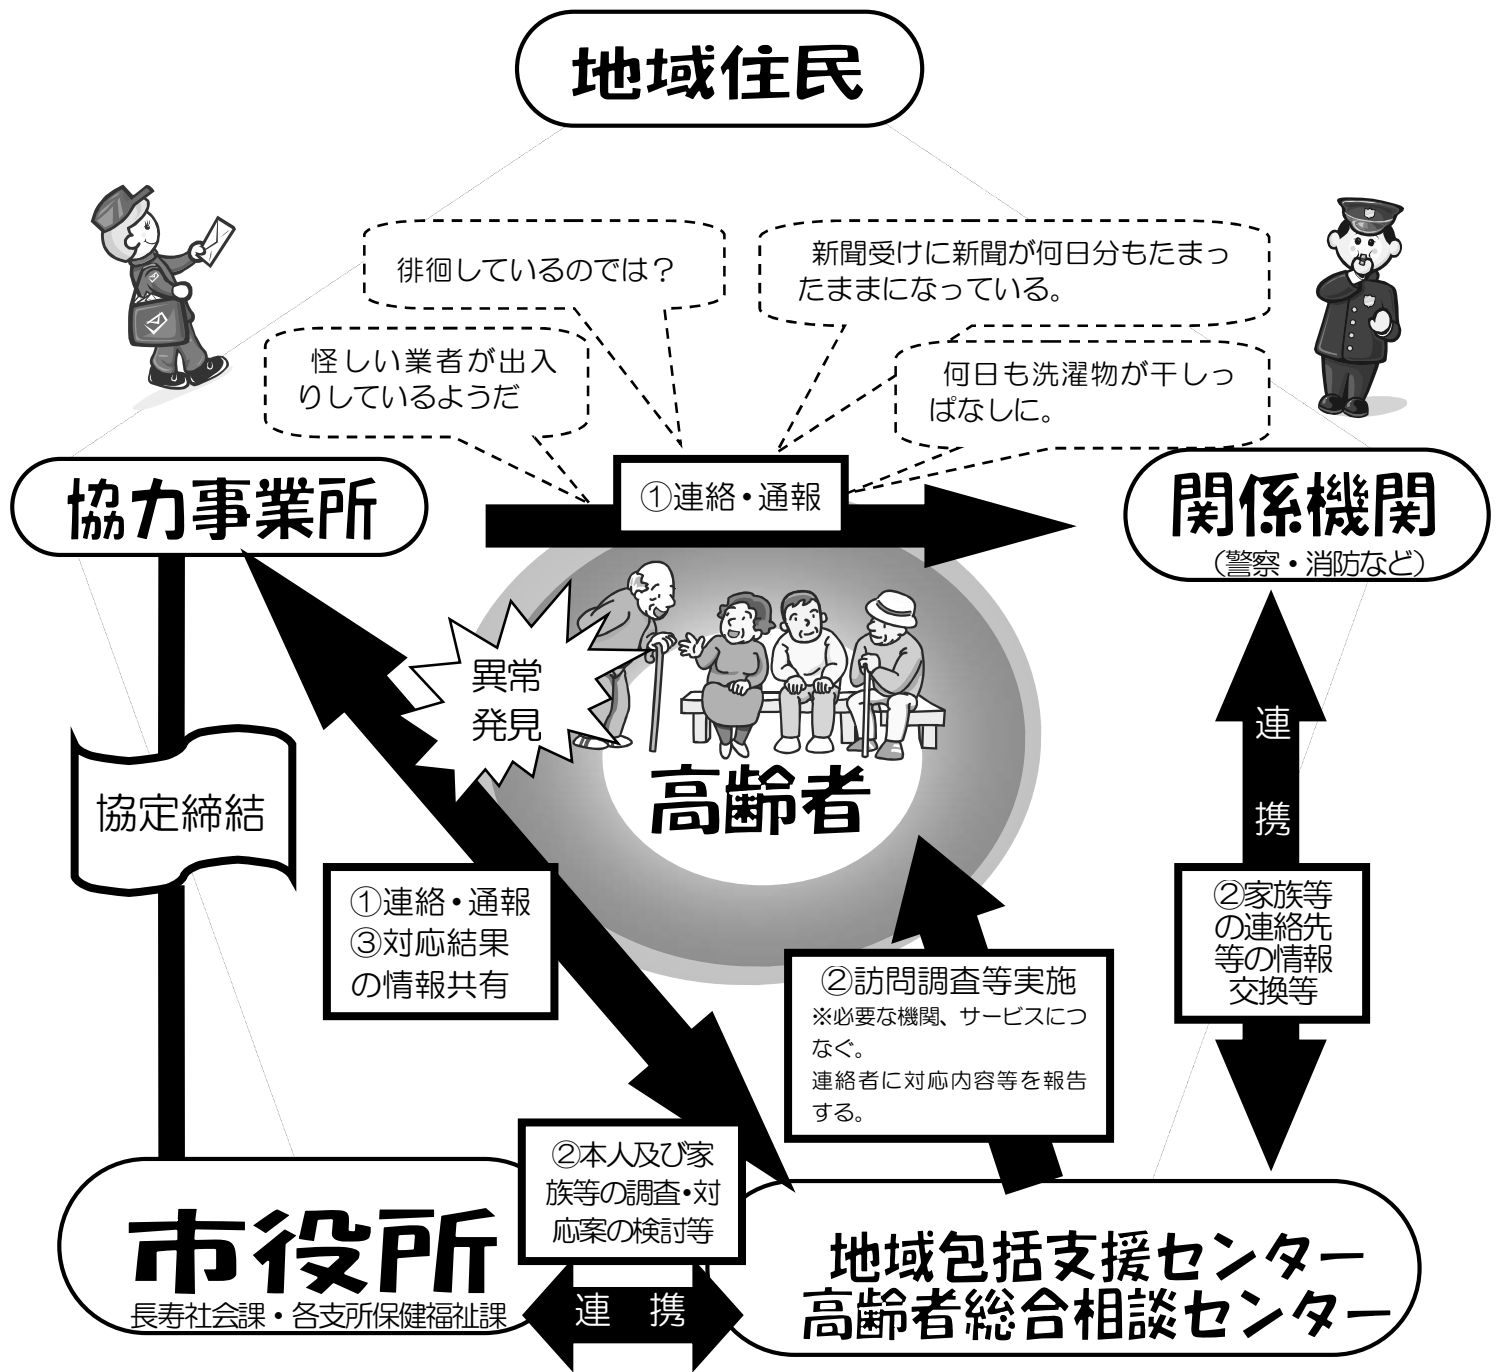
地域住民

徘徊しているのでは？

新聞受けに新聞が何日分もたまったままになっている。

怪しい業者が出入りしているようだ

何日も洗濯物が干しっぱなしに。

協力事業所

①連絡・通報

関係機関
（警察・消防など）

異常発見

高齢者

連携

協定締結

①連絡・通報
③対応結果の情報共有

②訪問調査等実施
※必要な機関、サービスにつなぐ。
連絡者に対応内容等を報告する。

②家族等の連絡先等の情報交換等

②本人及び家族等の調査・対応案の検討等

市役所
長寿社会課・各支所保健福祉課

連携

地域包括支援センター
高齢者総合相談センター